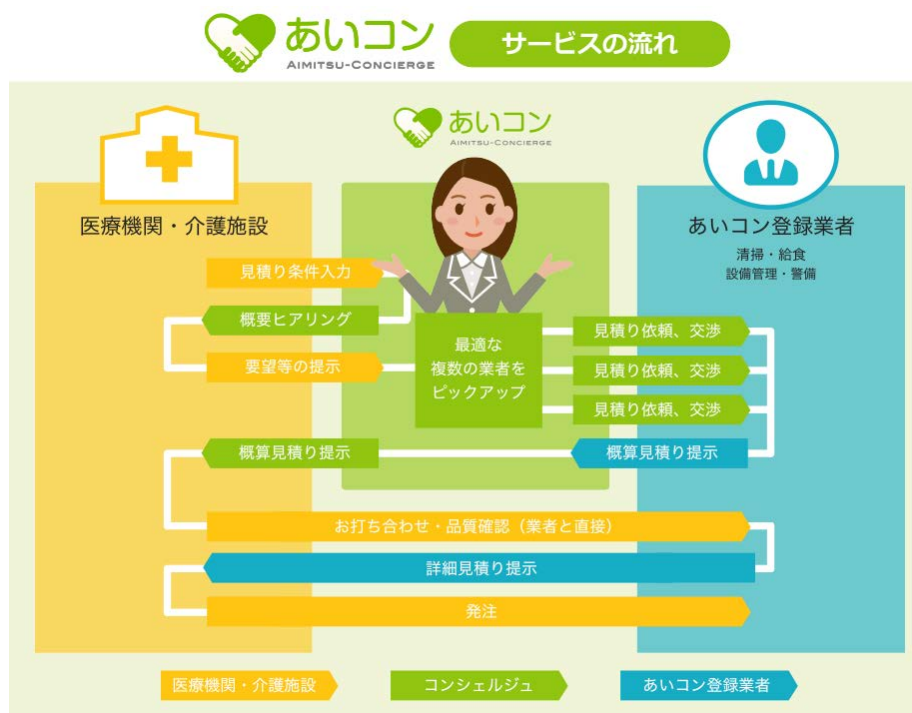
あいコン
AIMITSU-CONCIERGE

サービスの流れ

あいコン
AIMITSU-CONCIERGE

医療機関・介護施設

あいコン登録業者

清掃・給食
設備管理・警備

見積り条件入力

概要ヒアリング

要望等の提示

最適な
複数の業者を
ピックアップ

見積り依頼、交渉

見積り依頼、交渉

見積り依頼、交渉

概算見積り提示

概算見積り提示

お打ち合わせ・品質確認（業者と直接）

詳細見積り提示

発注

医療機関・介護施設

コンシェルジュ

あいコン登録業者